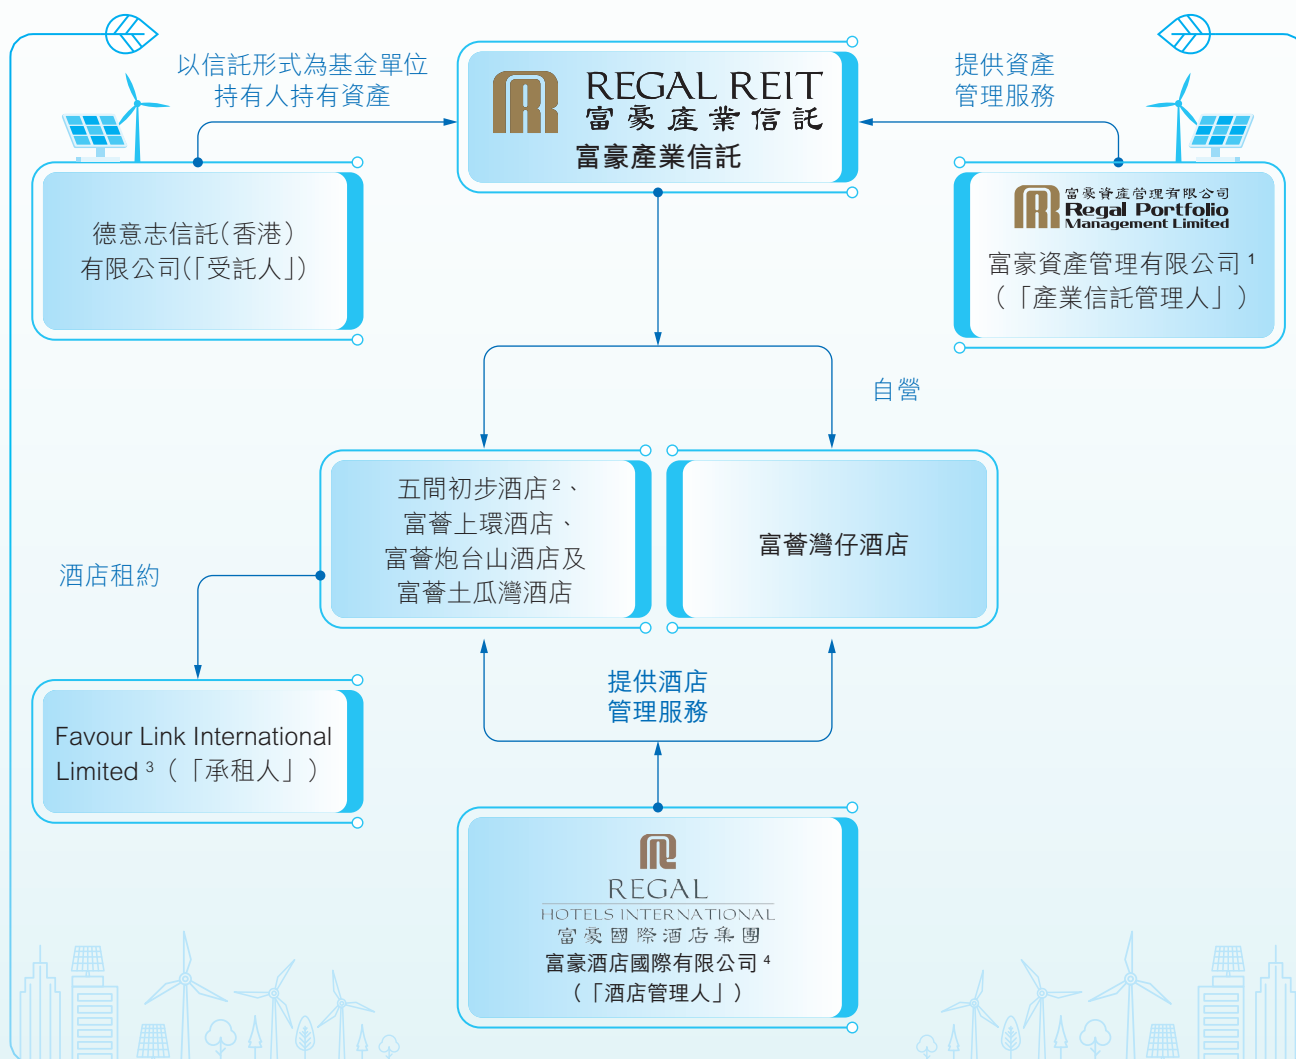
以信託形式為基金單位持有人持有資產

REGAL REIT
富豪產業信託
富豪產業信託

提供資產管理服務

德意志信託(香港)有限公司(「受託人」)

富豪資產管理有限公司
Regal Portfolio Management Limited
富豪資產管理有限公司 $^1$（「產業信託管理人」）

自營

五間初步酒店 $^2$、富薈上環酒店、富薈炮台山酒店及富薈土瓜灣酒店

富薈灣仔酒店

酒店租約

Favour Link International Limited $^3$（「承租人」）

提供酒店管理服務

REGAL
HOTELS INTERNATIONAL
富豪國際酒店集團
富豪酒店國際有限公司 $^4$（「酒店管理人」）